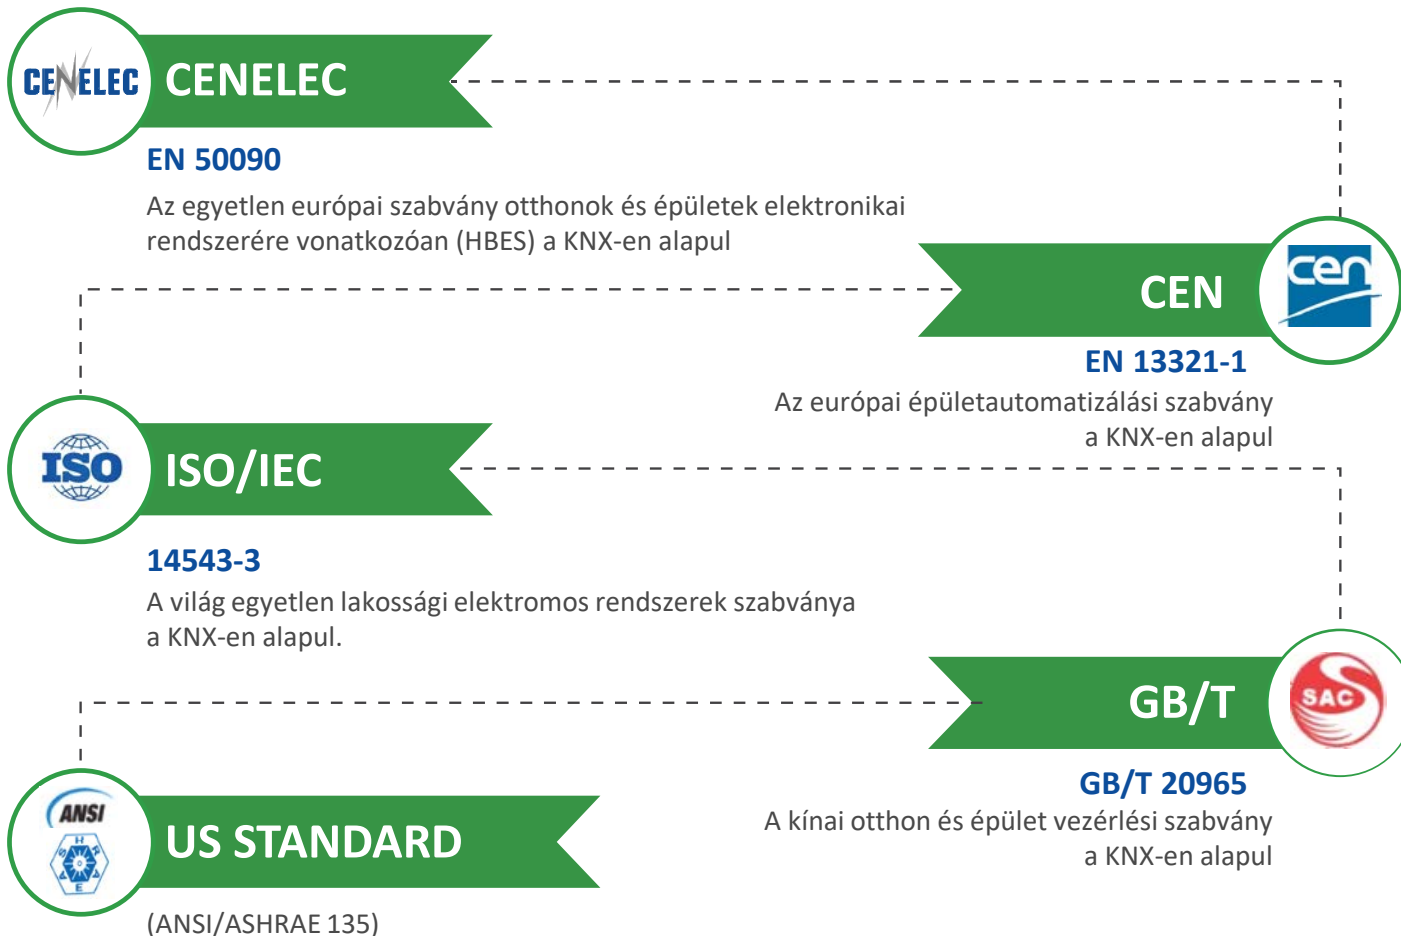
CENELEC CENELEC

EN 50090

Az egyetlen európai szabvány otthonok és épületek elektronikai rendszerére vonatkozóan (HBES) a KNX-en alapul

CEN cen

EN 13321-1

Az európai épületautomatizálási szabvány a KNX-en alapul

ISO ISO/IEC

14543-3

A világ egyetlen lakossági elektromos rendszerek szabványa a KNX-en alapul.

GB/T SAC

GB/T 20965

A kínai otthon és épület vezérlési szabvány a KNX-en alapul

ANSI US STANDARD

(ANSI/ASHRAE 135)